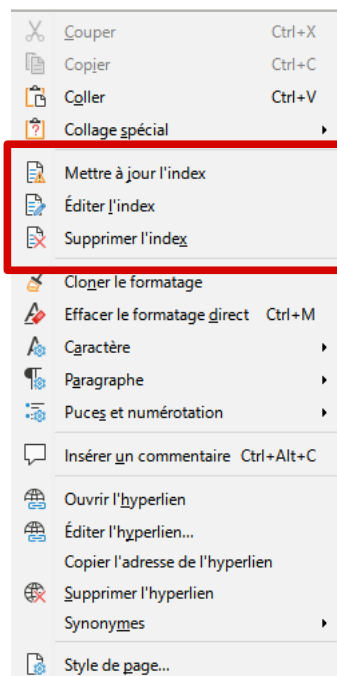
Couper Ctrl+X
Copier Ctrl+C
Coller Ctrl+V
Collage spécial
Mettre à jour l'index
Éditer l'index
Supprimer l'index
Cloner le formatage
Effacer le formatage direct Ctrl+M
Caractère
Paragraphe
Puces et numérotation
Insérer un commentaire Ctrl+Alt+C
Ouvrir l'hyperlien
Éditer l'hyperlien...
Copier l'adresse de l'hyperlien
Supprimer l'hyperlien
Synonymes
Style de page...